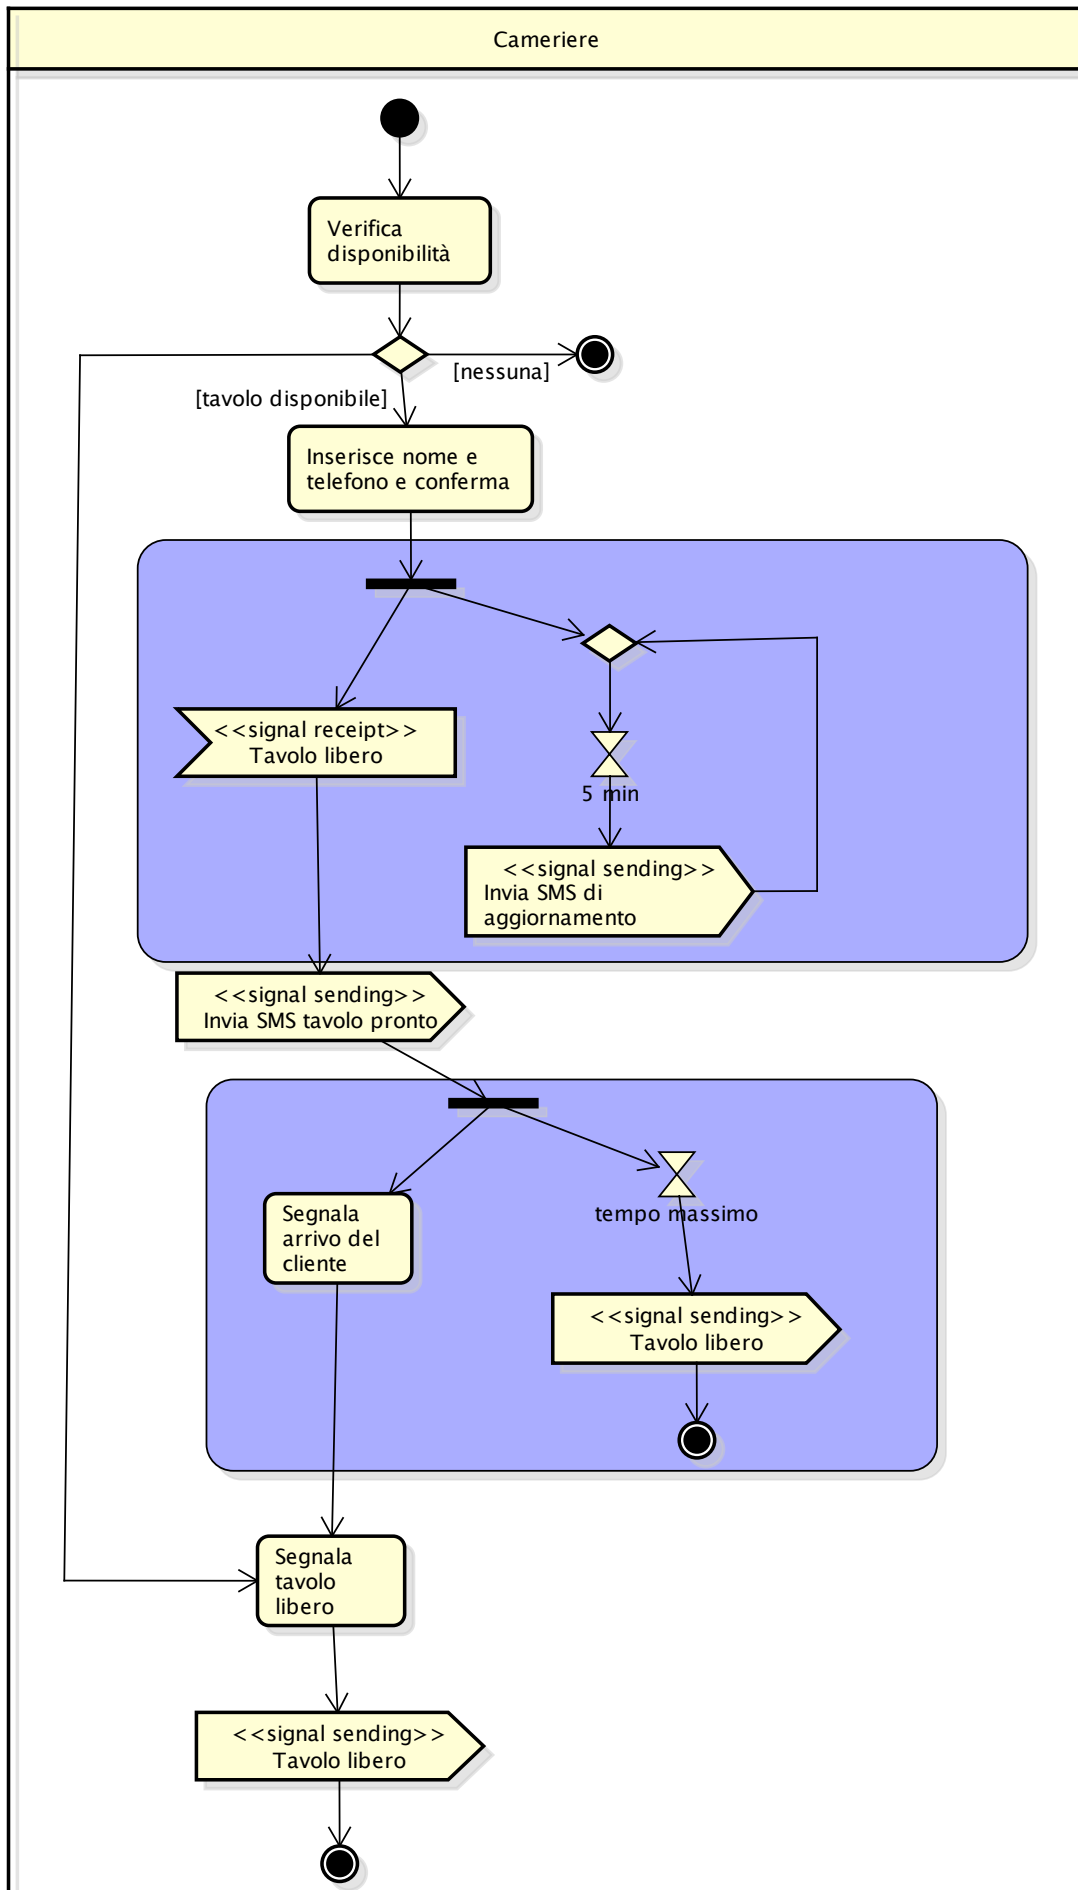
Cameriere

Verifica disponibilità

[nessuna]

[tavolo disponibile]

Inserisce nome e telefono e conferma

<<signal receipt>>
Tavolo libero

5 min

<<signal sending>>
Invia SMS di aggiornamento

<<signal sending>>
Invia SMS tavolo pronto

Segnala arrivo del cliente

tempo massimo

<<signal sending>>
Tavolo libero

Segnala tavolo libero

<<signal sending>>
Tavolo libero